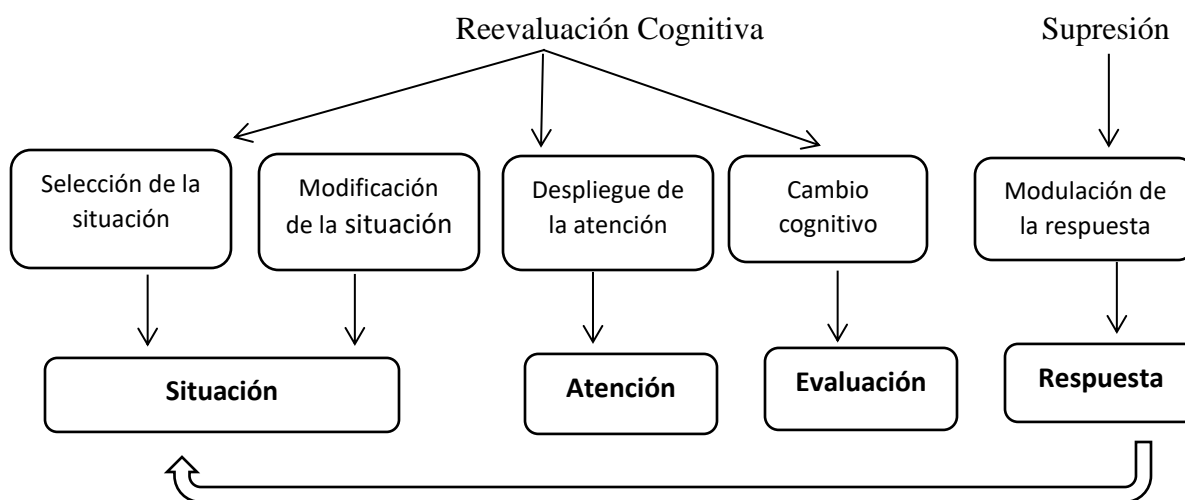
Reevaluación Cognitiva

Supresión

Selección de la situación

Modificación de la situación

Despliegue de la atención

Cambio cognitivo

Modulación de la respuesta

Situación

Atención

Evaluación

Respuesta